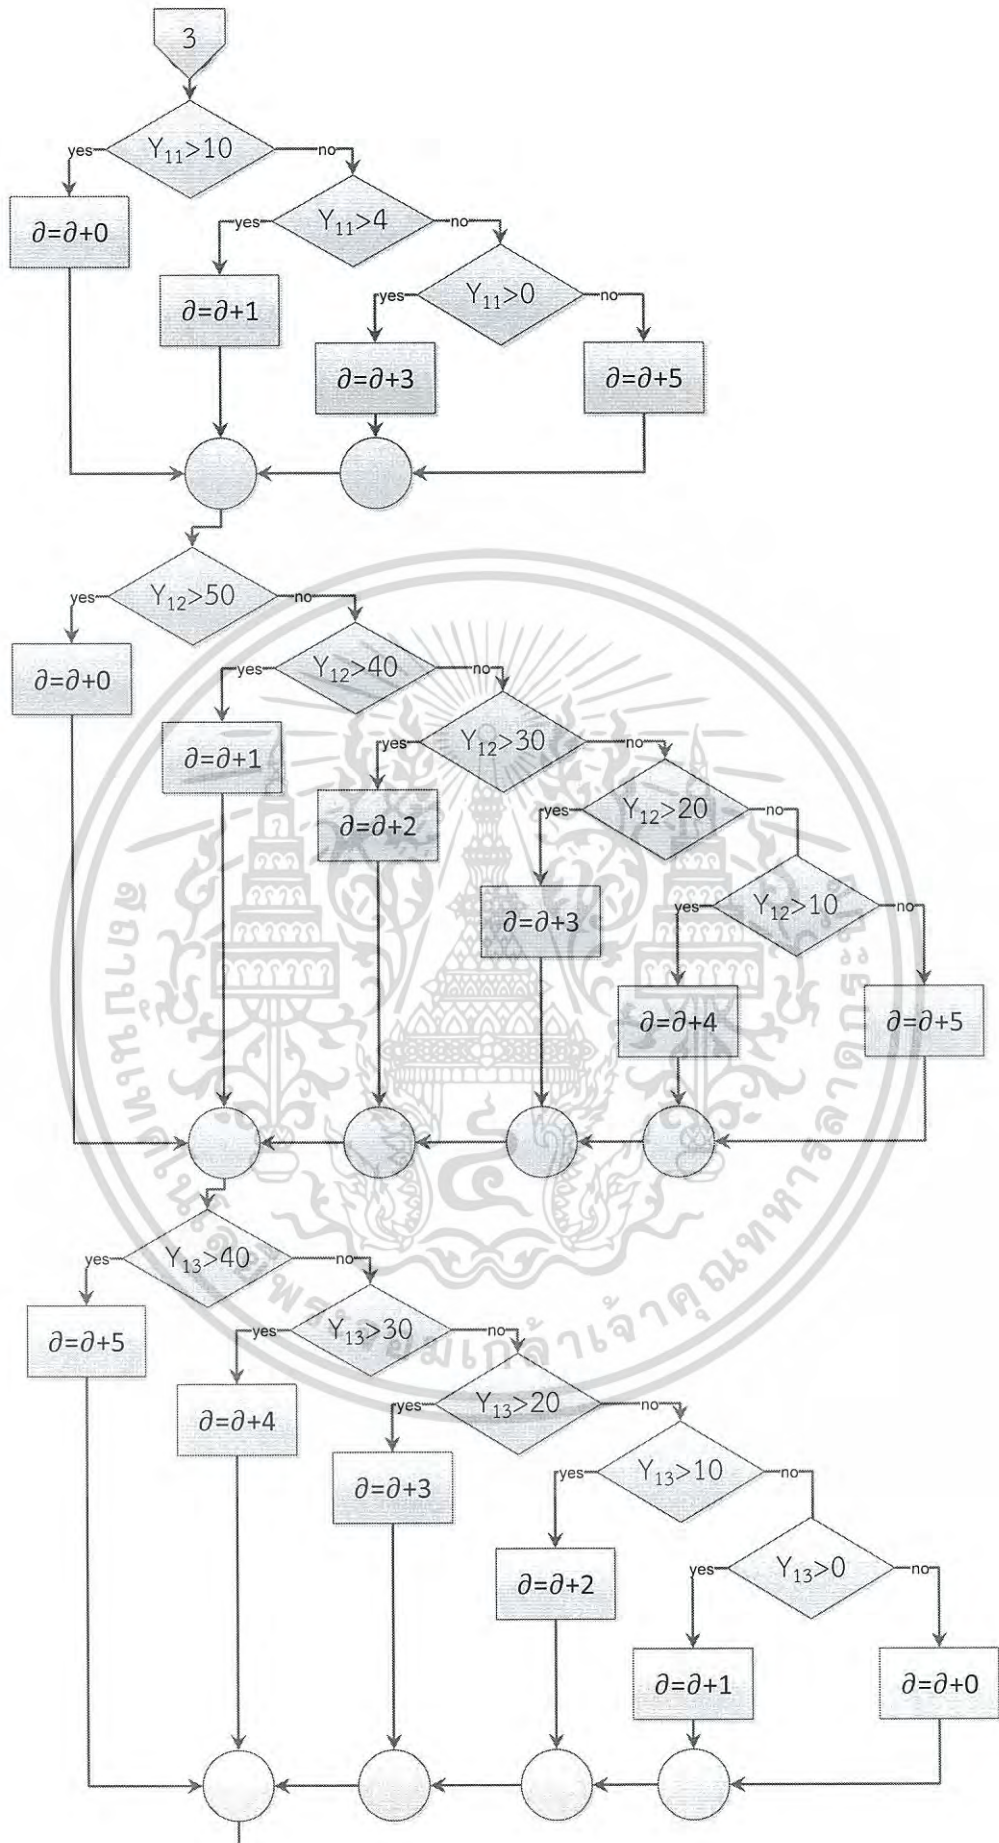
3

$Y_{11}>10$

yes

no

$\partial=\partial+0$

$Y_{11}>4$

yes

no

$\partial=\partial+1$

$Y_{11}>0$

yes

no

$\partial=\partial+3$

$\partial=\partial+5$

$Y_{12}>50$

yes

no

$\partial=\partial+0$

$Y_{12}>40$

yes

no

$\partial=\partial+1$

$Y_{12}>30$

yes

no

$\partial=\partial+2$

$Y_{12}>20$

yes

no

$\partial=\partial+3$

$Y_{12}>10$

yes

no

$\partial=\partial+4$

$\partial=\partial+5$

$Y_{13}>40$

yes

no

$\partial=\partial+5$

$Y_{13}>30$

yes

no

$\partial=\partial+4$

$Y_{13}>20$

yes

no

$\partial=\partial+3$

$Y_{13}>10$

yes

no

$\partial=\partial+2$

$Y_{13}>0$

yes

no

$\partial=\partial+1$

$\partial=\partial+0$

สถาบันเทคโนโลยีพระจอมเกล้าเจ้าคุณทหารลาดกระบัง